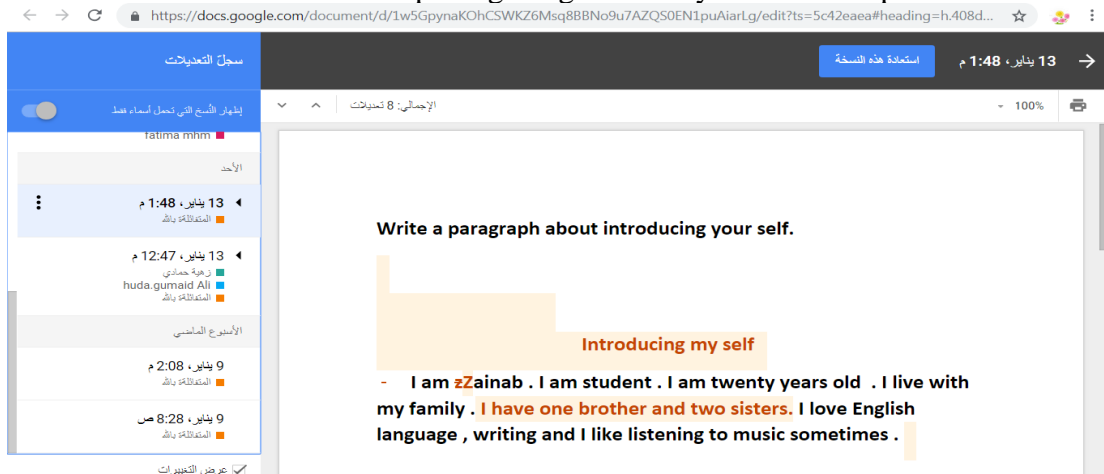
https://docs.google.com/document/d/1w5GpynaKOhCSWKZ6Msq8BBNo9u7AZQS0EN1puAiarLg/edit?ts=5c42eaea#heading=h.408d...

13 يناير، 1:48 م
استعادة هذه النسخة

سجل التعديلات
إظهار النُسخ التي تحمل أسماء فقط

100%
الإجمالي: 8 تعديلات

fatima mhm
الأحد
13 يناير، 1:48 م
المتفائلة بالله
13 يناير، 12:47 م
زهية حمادي
huda.gumaid Ali
المتفائلة بالله
الأسبوع الماضي
9 يناير، 2:08 م
المتفائلة بالله
9 يناير، 8:28 ص
المتفائلة بالله
عرض التغييرات

Write a paragraph about introducing your self.

Introducing my self

- I am zZainab . I am student . I am twenty years old . I live with my family . I have one brother and two sisters. I love English language , writing and I like listening to music sometimes .